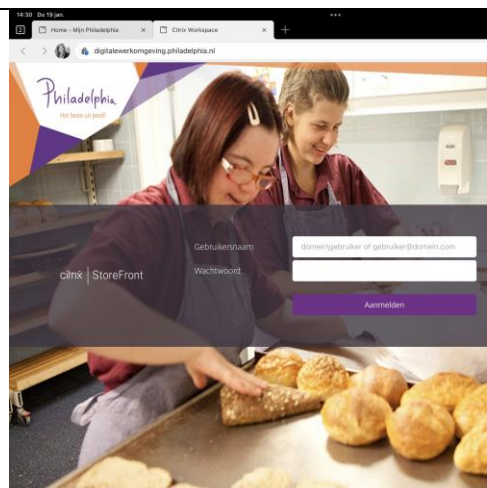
14:30 Do 19 jan.

2

Home - Mijn Philadelphia

Citrix Workspace

digitalewerkomgeving.philadelphia.nl

Philadelphia

Het beste uit jezelf

citrix | StoreFront

Gebruikersnaam:

domein\gebruiker of gebruiker@domein.com

Wachtwoord:

Aanmelden